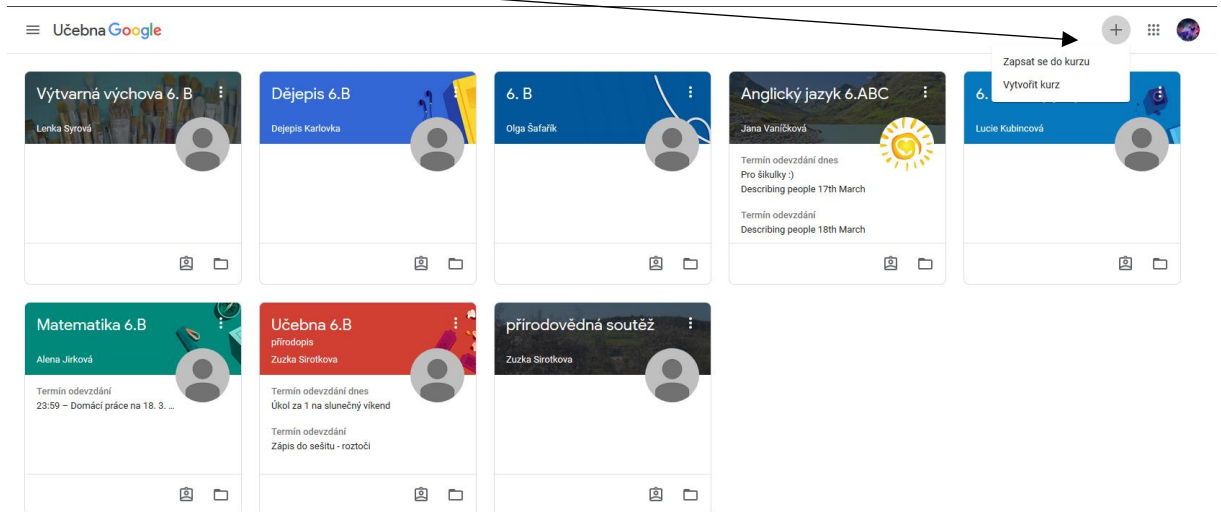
Učebna Google

Zapsat se do kurzu
Vytvořit kurz

Výtvarná výchova 6. B
Lenka Syrová

Dějepis 6.B
Dejepis Karlovka

6. B
Olga Šafařík

Anglický jazyk 6.ABC
Jana Vaníčková
Termín odevzdání dnes
Pro šikulky :)
Describing people 17th March
Termín odevzdání
Describing people 18th March

6.
Lucie Kubincová

Matematika 6.B
Alena Jirková
Termín odevzdání
23:59 – Domácí práce na 18. 3. ...

Učebna 6.B
přírodopis
Zuzka Sirotkova
Termín odevzdání dnes
Úkol za 1 na slunečný víkend
Termín odevzdání
Zápis do sešitu - roztoči

přírodovědná soutěž
Zuzka Sirotkova